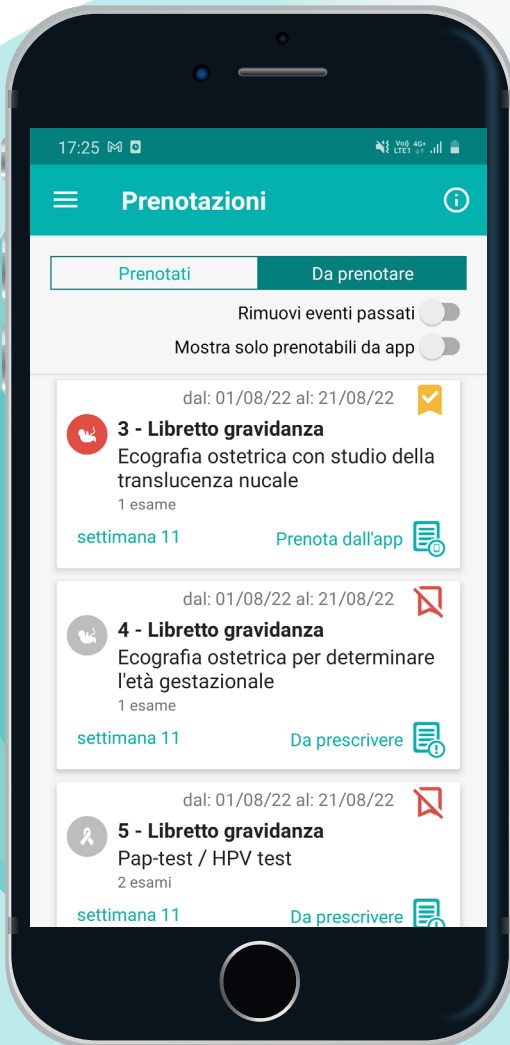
17:25

Prenotazioni

Prenotati | Da prenotare

Rimuovi eventi passati

Mostra solo prenotabili da app

dal: 01/08/22 al: 21/08/22

3 - Libretto gravidanza

Ecografia ostetrica con studio della translucenza nucale

1 esame

settimana 11

Prenota dall'app

dal: 01/08/22 al: 21/08/22

4 - Libretto gravidanza

Ecografia ostetrica per determinare l'età gestazionale

1 esame

settimana 11

Da prescrivere

dal: 01/08/22 al: 21/08/22

5 - Libretto gravidanza

Pap-test / HPV test

2 esami

settimana 11

Da prescrivere